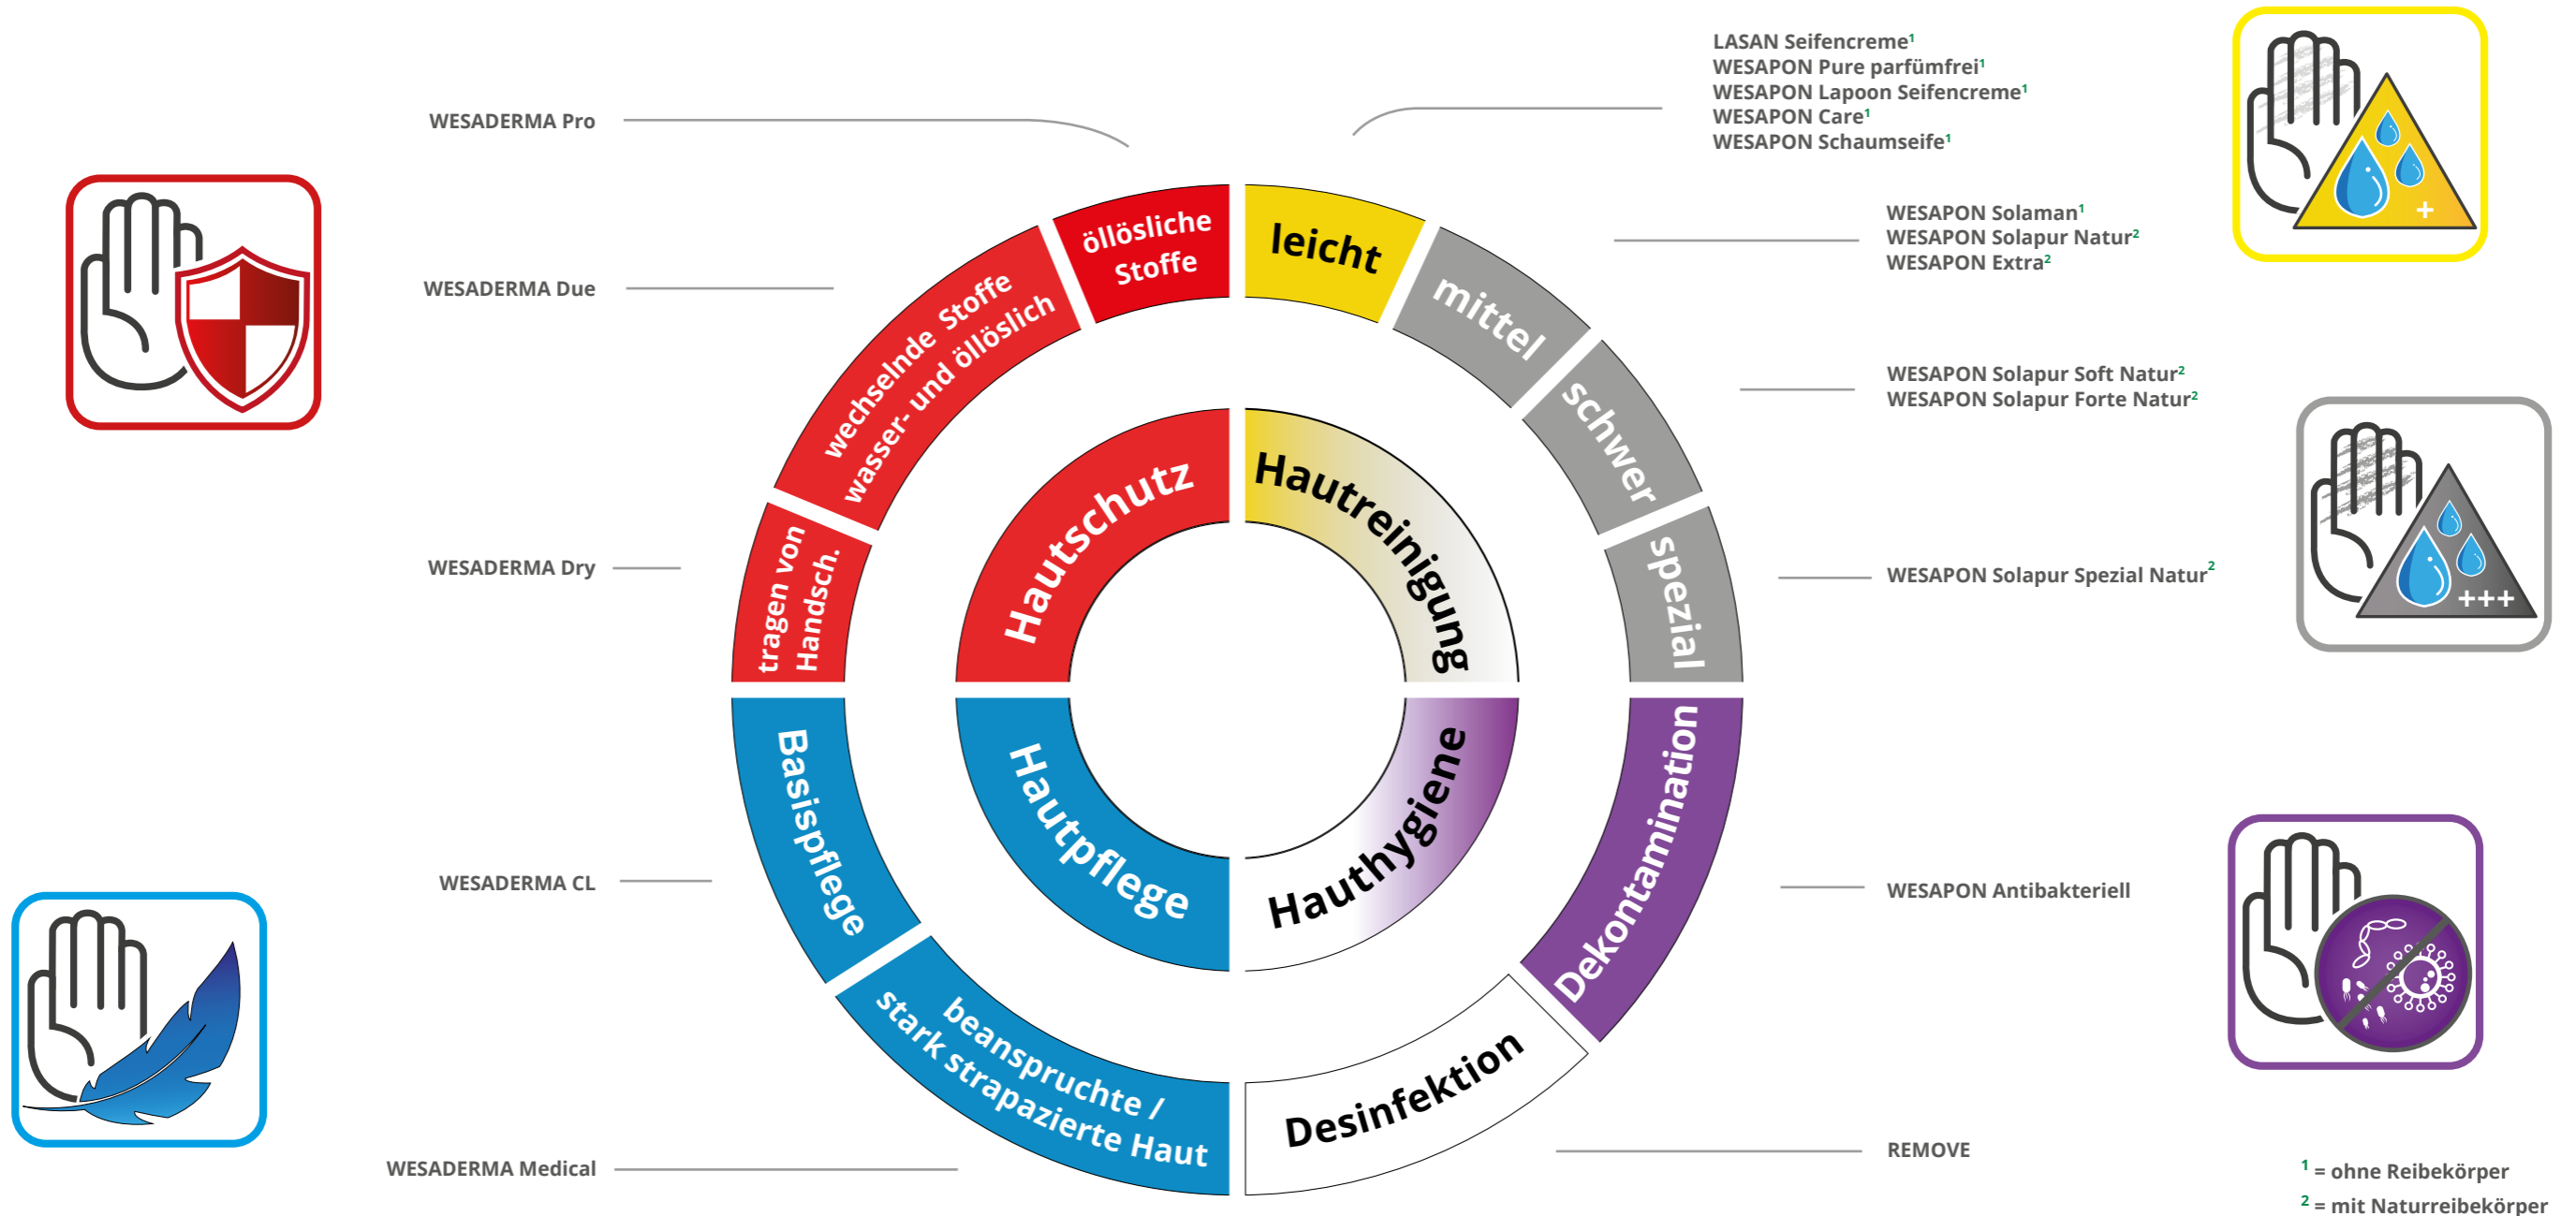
LASAN Seifencreme$^1$
WESAPON Pure parfümfrei$^1$
WESAPON Lapoon Seifencreme$^1$
WESAPON Care$^1$
WESAPON Schaumseife$^1$

WESADERMA Pro

WESAPON Solaman$^1$
WESAPON Solapur Natur$^2$
WESAPON Extra$^2$

WESADERMA Due

WESAPON Solapur Soft Natur$^2$
WESAPON Solapur Forte Natur$^2$

WESADERMA Dry

WESAPON Solapur Spezial Natur$^2$

öllösliche Stoffe

wechselnde Stoffe wasser- und öllöslich

tragen von Handsch.

Hautschutz

leicht

mittel

schwer

spezial

Hautreinigung

Hautpflege

Hauthygiene

Basispflege

beanspruchte / stark strapazierte Haut

Desinfektion

Dekontamination

+

+++

WESADERMA CL

WESAPON Antibakteriell

WESADERMA Medical

REMOVE

$^1$ = ohne Reibekörper
$^2$ = mit Naturreibekörper